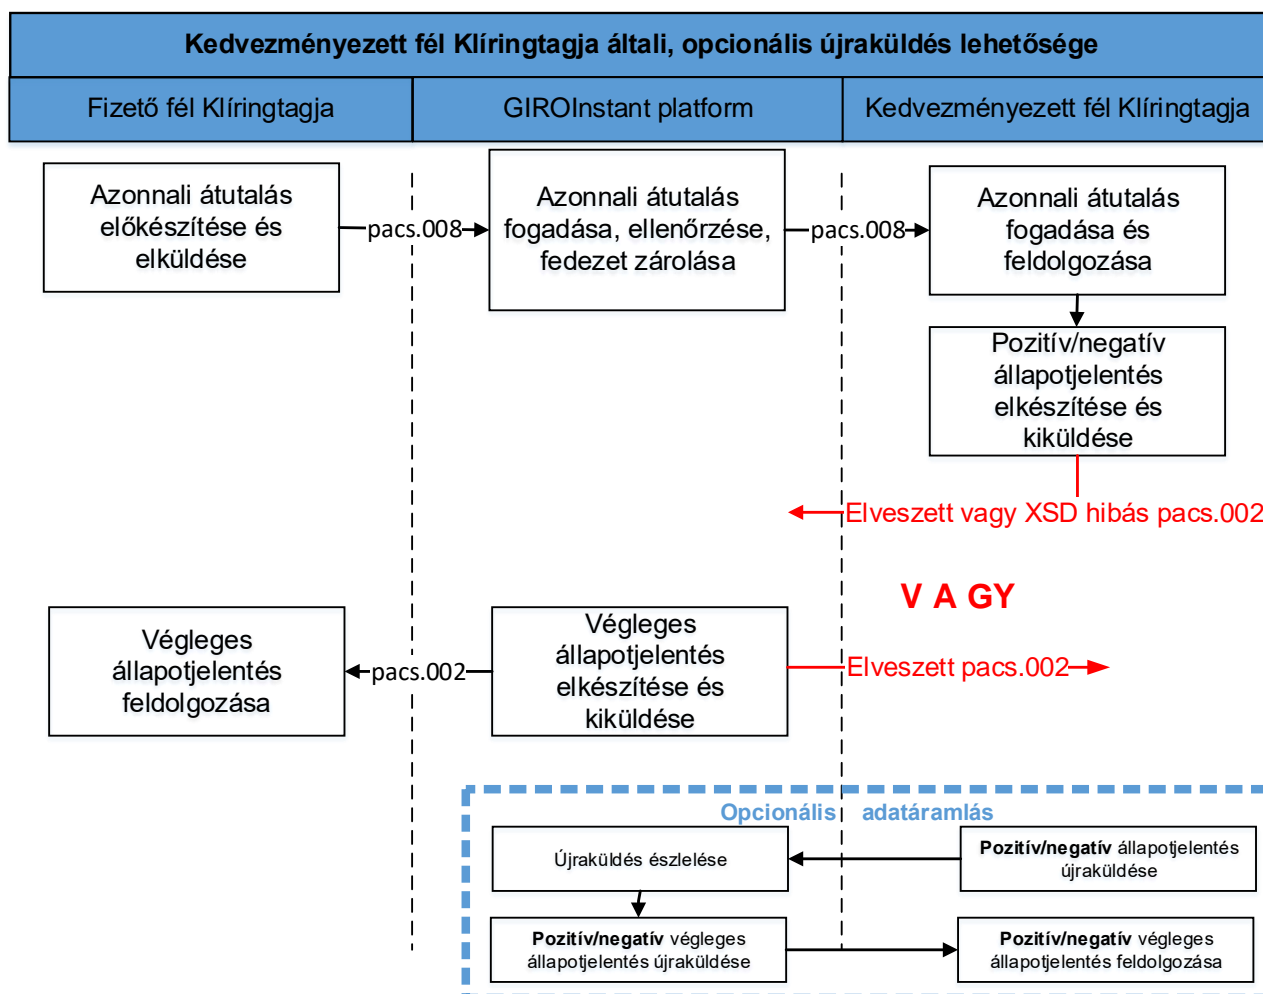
Kedvezményezett fél Klíringtagja általi, opcionális újraküldés lehetősége

Fizető fél Klíringtagja

GIROInstant platform

Kedvezményezett fél Klíringtagja

Azonnali átutalás előkészítése és elküldése

pacs.008

Azonnali átutalás fogadása, ellenőrzése, fedezet zárolása

pacs.008

Azonnali átutalás fogadása és feldolgozása

Pozitív/negatív állapotjelentés elkészítése és kiküldése

Elveszett vagy XSD hibás pacs.002

V A GY

Végleges állapotjelentés feldolgozása

pacs.002

Végleges állapotjelentés elkészítése és kiküldése

Elveszett pacs.002

Opcionális adatáramlás

Újraküldés észlelése

**Pozitív/negatív** állapotjelentés újraküldése

**Pozitív/negatív** végleges állapotjelentés újraküldése

**Pozitív/negatív** végleges állapotjelentés feldolgozása